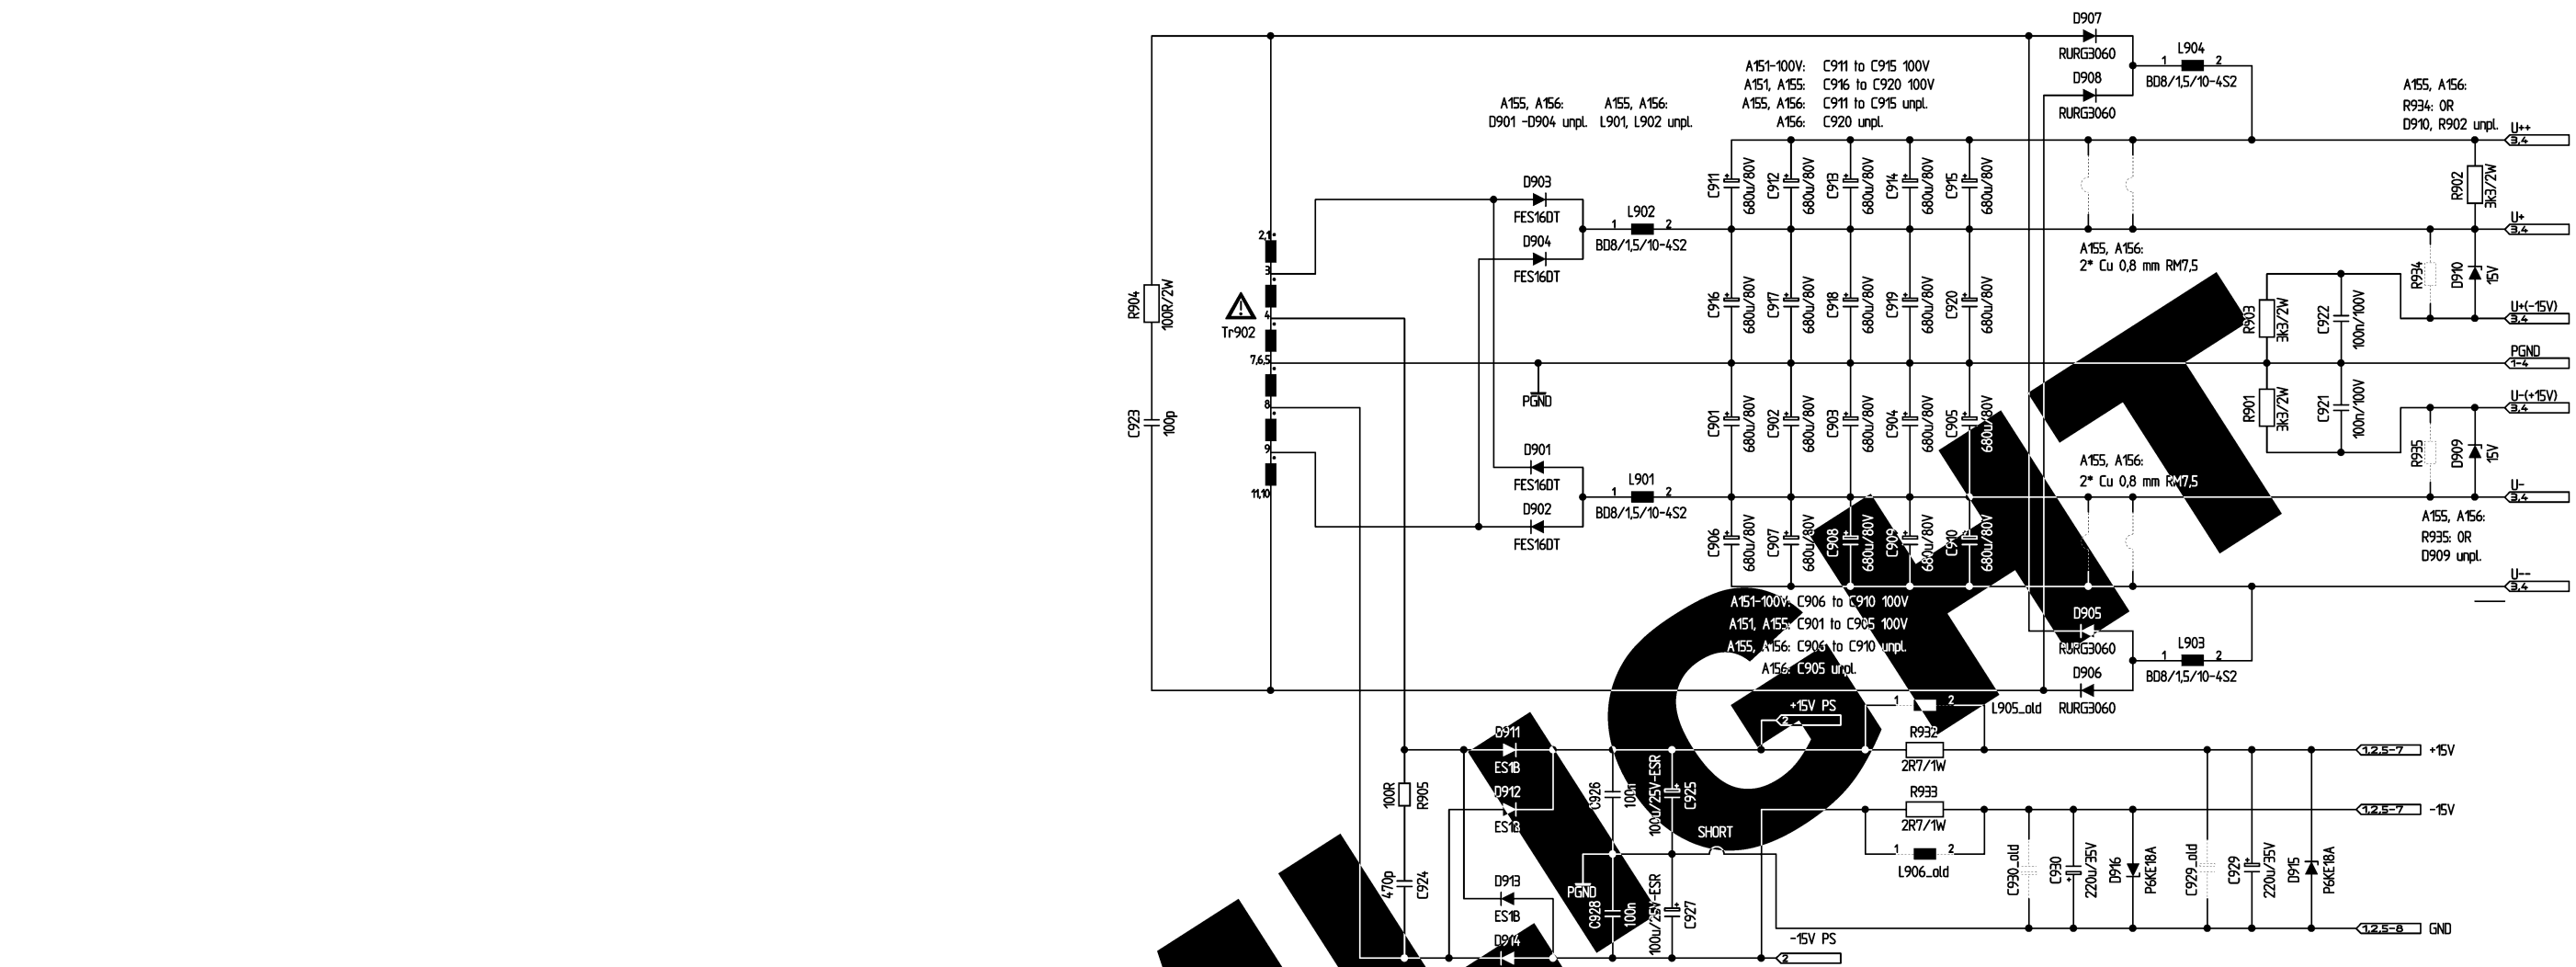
D907
RURG3060
L904
1 2
BD8/1,5/10-4S2
D908
RURG3060
A151-100V: C911 to C915 100V
A151, A155: C916 to C920 100V
A155, A156: C911 to C915 unpl.
A156: C920 unpl.
A155, A156:
D901 -D904 unpl.
A155, A156:
L901, L902 unpl.
A155, A156:
R934: 0R
D910, R902 unpl.
U++
3,4
R902
3k3/2W
U+
3,4
D903
FES16DT
L902
1 2
BD8/1,5/10-4S2
D904
FES16DT
C911 680u/80V
C912 680u/80V
C913 680u/80V
C914 680u/80V
C915 680u/80V
A155, A156:
2* Cu 0,8 mm RM7,5
R934
D910
15V
U+(-15V)
3,4
R904
100R/2W
Tr902
2,1
3
4
7,6,5
8
9
11,10
C916 680u/80V
C917 680u/80V
C918 680u/80V
C919 680u/80V
C920 680u/80V
R903
3k3/2W
C922
100n/100V
PGND
1-4
PGND
C923
100p
C901 680u/80V
C902 680u/80V
C903 680u/80V
C904 680u/80V
C905 680u/80V
R901
3k3/2W
C921
100n/100V
U-(+15V)
3,4
R935
D909
15V
D901
FES16DT
L901
1 2
BD8/1,5/10-4S2
D902
FES16DT
A155, A156:
2* Cu 0,8 mm RM7,5
U-
3,4
A155, A156:
R935: 0R
D909 unpl.
C906 680u/80V
C907 680u/80V
C908 680u/80V
C909 680u/80V
C910 680u/80V
U--
3,4
A151-100V: C906 to C910 100V
A151, A155: C901 to C905 100V
A155, A156: C906 to C910 unpl.
A156: C905 unpl.
D905
RURG3060
L903
1 2
BD8/1,5/10-4S2
D906
RURG3060
+15V PS
2
1 2
L905_old
D911
ES1B
R932
2R7/1W
1,2,5-7
+15V
100R
R905
D912
ES1B
C926
100n
100u/25V-ESR
C925
SHORT
R933
2R7/1W
1,2,5-7
-15V
1 2
L906_old
C930_old
C930
220u/35V
D916
P6KE18A
C929_old
C929
220u/35V
D915
P6KE18A
470p
C924
D913
ES1B
PGND
C928
100n
100u/25V-ESR
C927
-15V PS
2
1,2,5-8
GND
D914